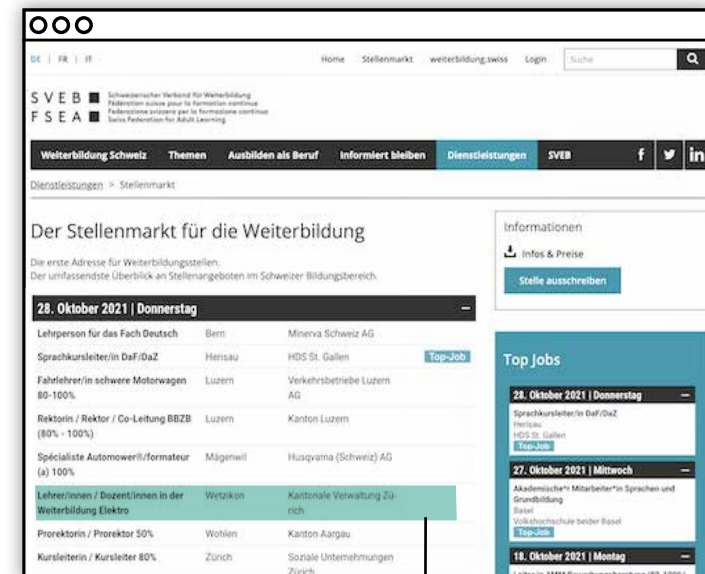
DE | FR | IT

Home Stellenmarkt weiterbildung.swiss Login Suche

SVEB FSEA Schweizerischer Verband für Weiterbildung
Fédération suisse pour la formation continue
Federazione svizzera per la formazione continua
Swiss Federation for Adult Learning

Weiterbildung Schweiz Themen Ausbilden als Beruf Informiert bleiben Dienstleistungen SVEB f in

Dienstleistungen > Stellenmarkt

Der Stellenmarkt für die Weiterbildung

Die erste Adresse für Weiterbildungsstellen.
Der umfassendste Überblick an Stellenangeboten im Schweizer Bildungsbereich.

28. Oktober 2021 | Donnerstag

| | | | |
|---|---|---|---|
| Lehrperson für das Fach Deutsch | Bern | Minerva Schweiz AG | |
| Sprachkursleiter/in DaF/DaZ | Herisau | HDS St. Gallen | Top-Job |
| Fahrlehrer/in schwere Motorwagen 80-100% | Luzern | Verkehrsbetriebe Luzern AG | |
| Rektorin / Rektor / Co-Leitung BBZB (80% - 100%) | Luzern | Kanton Luzern | |
| Spécialiste Automower®/formateur (a) 100% | Mägenwil | Husqvarna (Schweiz) AG | |
| Lehrer/innen / Dozent/innen in der Weiterbildung Elektro | Wetzikon | Kantonale Verwaltung Zürich | |
| Prorektorin / Prorektor 50% | Wohlen | Kanton Aargau | |
| Kursleiterin / Kursleiter 80% | Zürich | Soziale Unternehmungen Zürich | |

Informationen
Infos & Preise
Stelle ausschreiben

Top Jobs

28. Oktober 2021 | Donnerstag
Sprachkursleiter/in DaF/DaZ
Herisau
HDS St. Gallen
Top-Job

27. Oktober 2021 | Mittwoch
Akademische*r Mitarbeiter*in Sprachen und Grundbildung
Basel
Volkshochschule beider Basel
Top-Job

18. Oktober 2021 | Montag
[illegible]